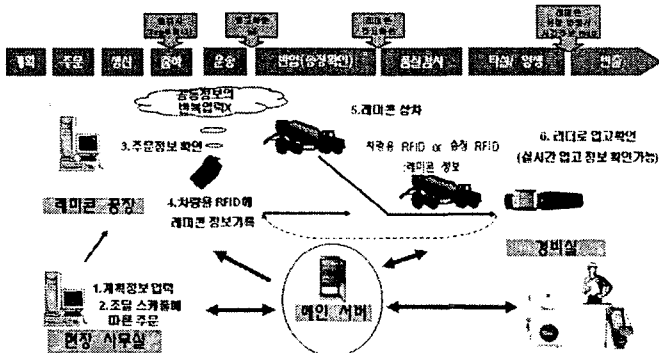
계획 주문 생산 출하 운송 반입(승정확인) 품질검사 타설/양생 반출

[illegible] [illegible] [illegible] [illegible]

공통정보의 반복입력X

3.주문정보 확인

5.레미콘 상차

차량용 RFID or 송장 RFID

레미콘 정보

6.리더로 입고확인 (실시간 입고 정보 확인가능)

레미콘 공장

4.차량용 RFID에 레미콘 정보기록

경비실

1.계획정보 입력
2.조달 스케쥴에 따른 주문

메인 서버

현장 사무실